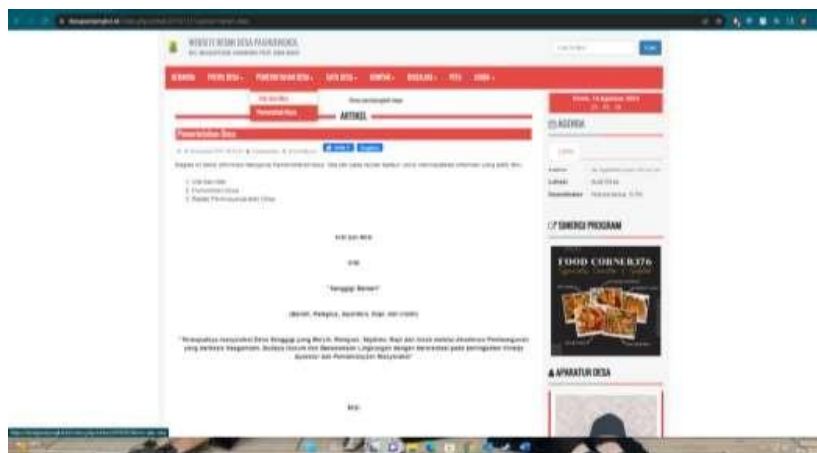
WEBSITE RESMI DESA PASIRANDEDEL

BERANDA PROFIL DESA PEMERINTAHAN DESA DATA DESA KONTAK REGULASI PETA LOGIN

Visi dan Misi
Pemerintah Desa

ARTIKEL

Pemerintahan Desa

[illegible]

1. Visi dan Misi
2. Pemerintah Desa
3. Badan Permusyawaratan Desa

Visi dan Misi

Visi

"Senggigi Bersemi"

(Bersih, Religius, Sejahtera, Elok, dan Indah)

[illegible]

Misi

AGENDA

SINERGI PROGRAM

FOOD CORNER376

APARATUR DESA